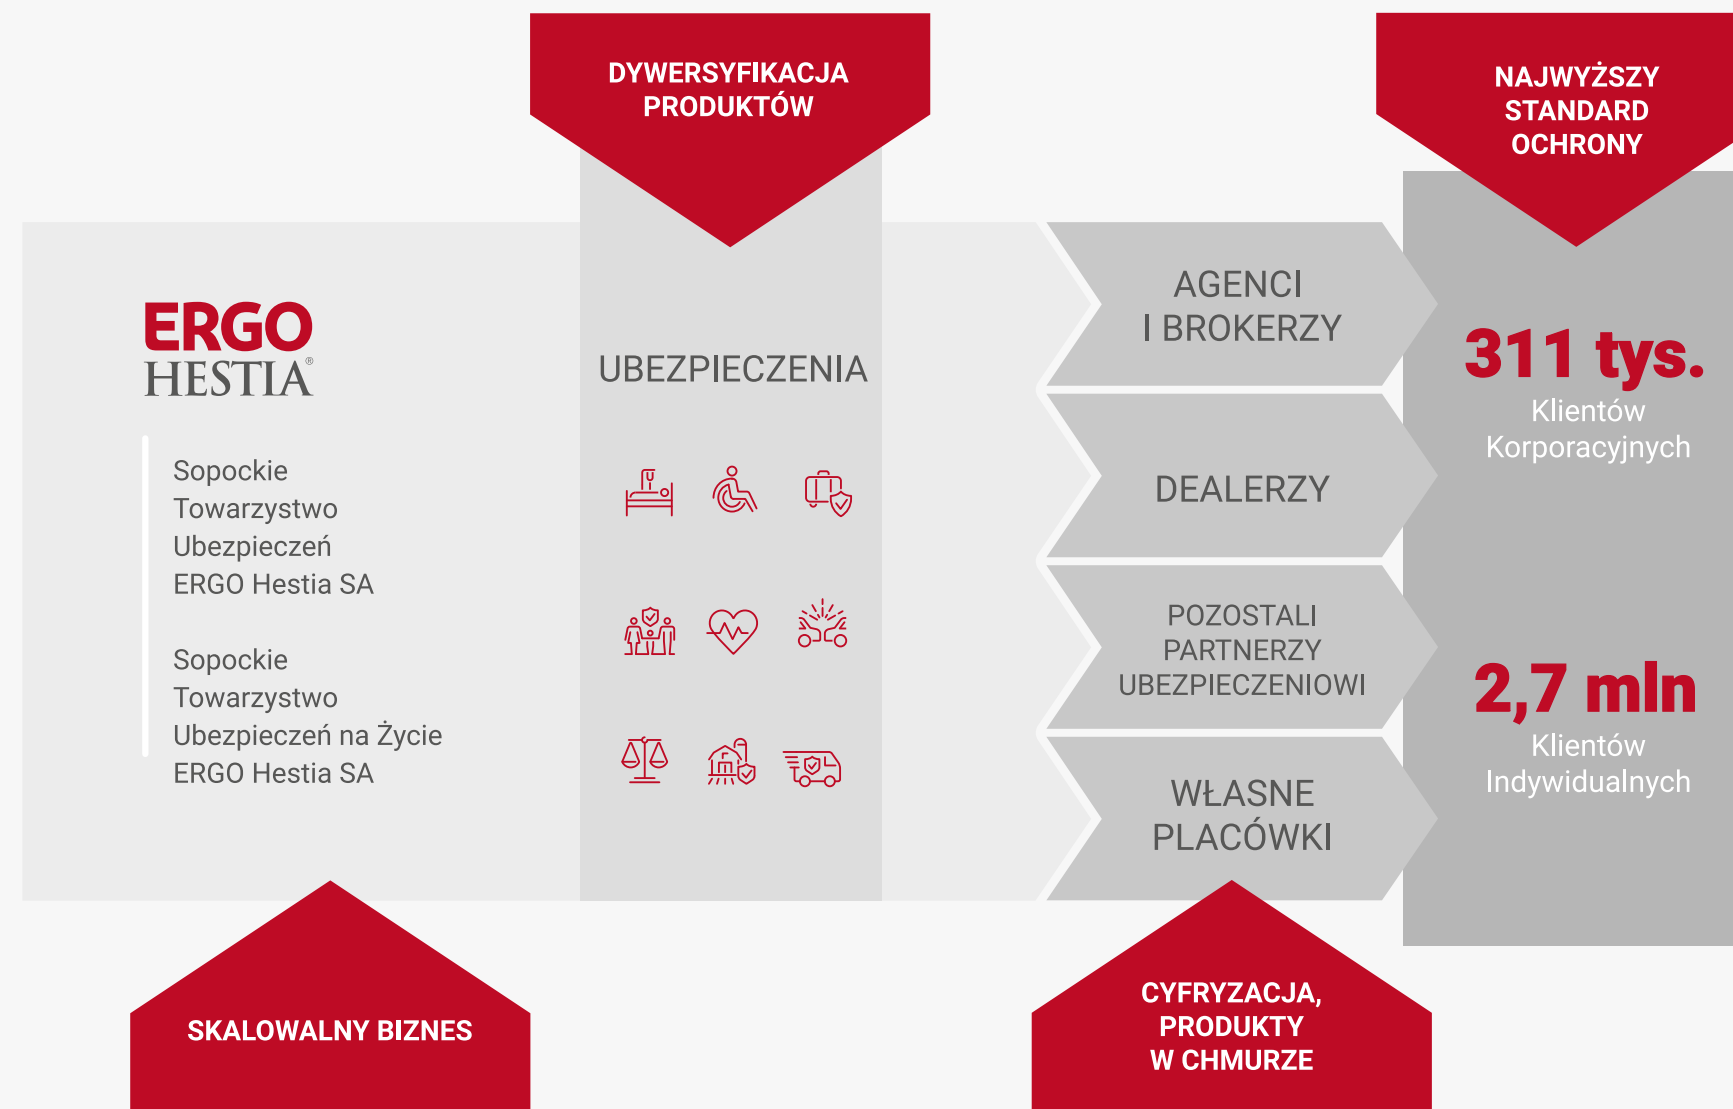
DYWERSYFIKACJA PRODUKTÓW

NAJWYŻSZY STANDARD OCHRONY

ERGO HESTIA®

Sopockie Towarzystwo Ubezpieczeń ERGO Hestia SA

Sopockie Towarzystwo Ubezpieczeń na Życie ERGO Hestia SA

UBEZPIECZENIA

AGENCI I BROKERZY

DEALERZY

POZOSTALI PARTNERZY UBEZPIECZENIOWI

WŁASNE PLACÓWKI

311 tys.
Klientów Korporacyjnych

2,7 mln
Klientów Indywidualnych

SKALOWALNY BIZNES

CYFRYZACJA, PRODUKTY W CHMURZE